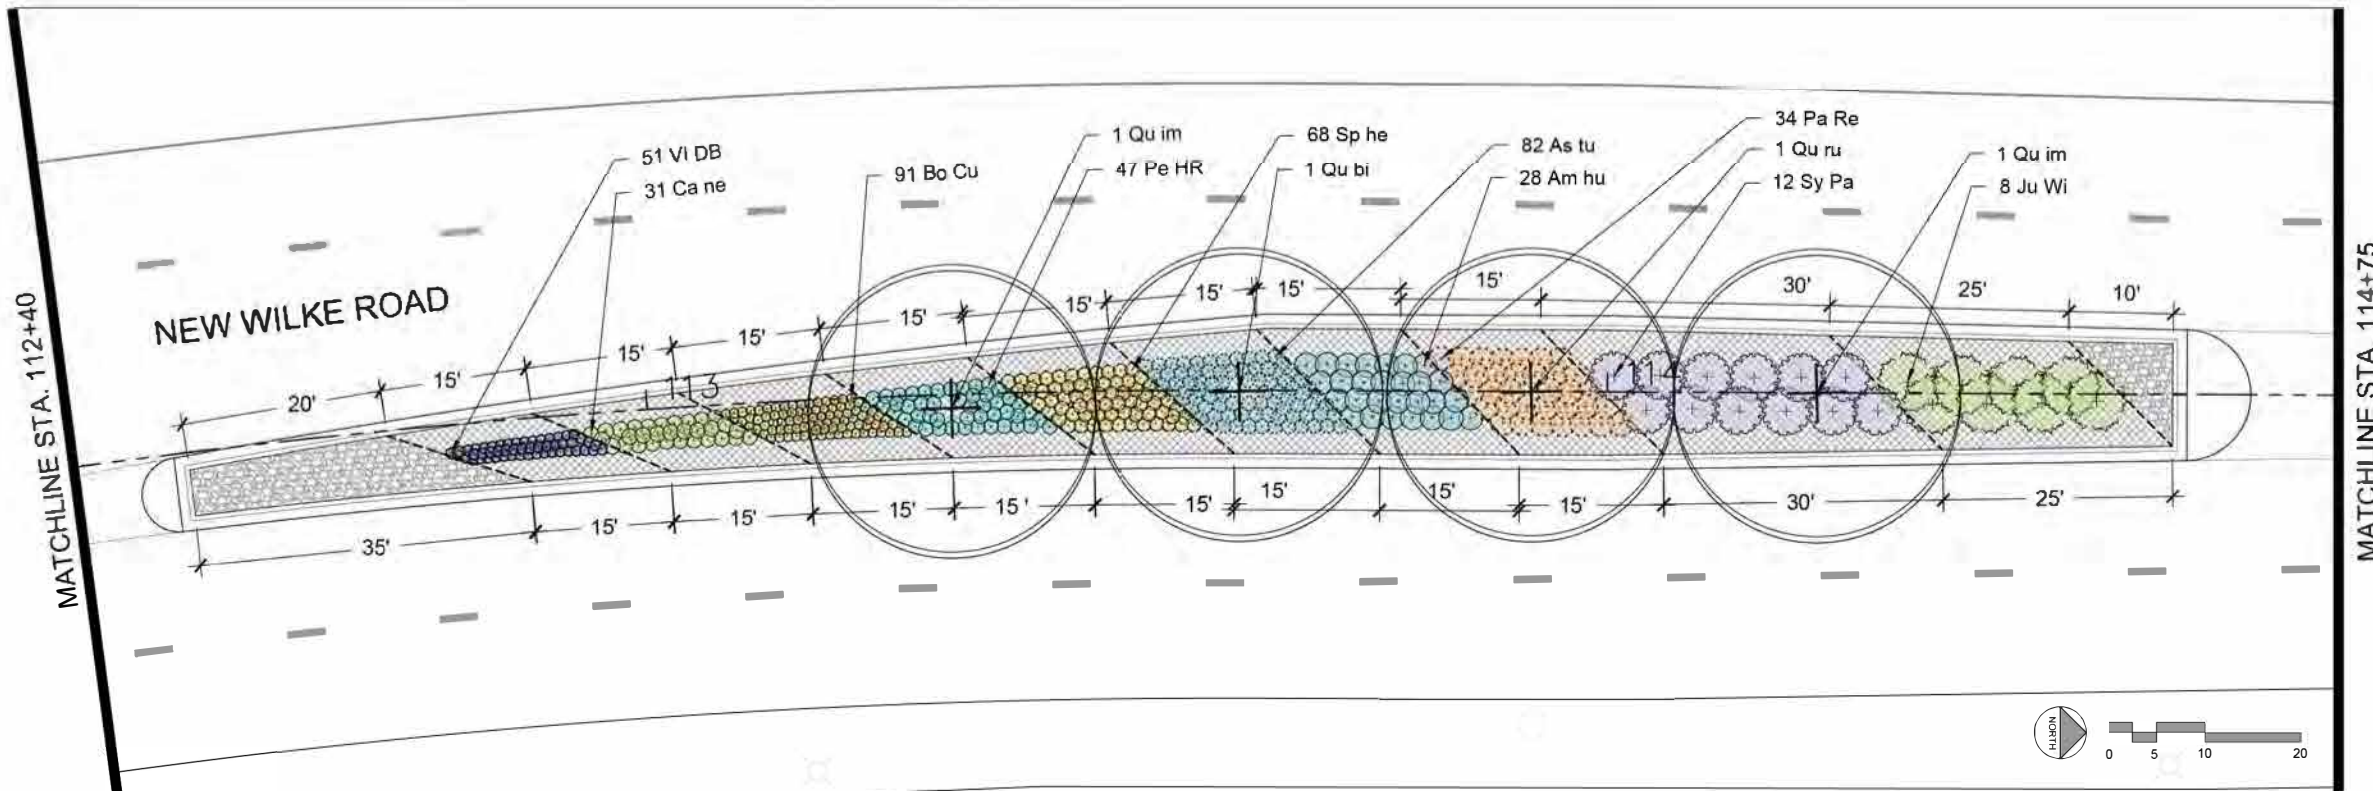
MATCHLINE STA. 112+40

NEW WILKE ROAD

51 Vl DB
31 Ca ne
91 Bo Cu
1 Qu im
47 Pe HR
68 Sp he
1 Qu bi
82 As tu
28 Am hu
34 Pa Re
1 Qu ru
12 Sy Pa
1 Qu im
8 Ju Wi

20'
15'
15'
15'
15'
15'
15'
15'
15'
15'
30'
25'
10'

113
114

35'
15'
15'
15'
15'
15'
15'
15'
15'
30'
25'

NORTH
0 5 10 20

MATCHLINE STA. 114+75